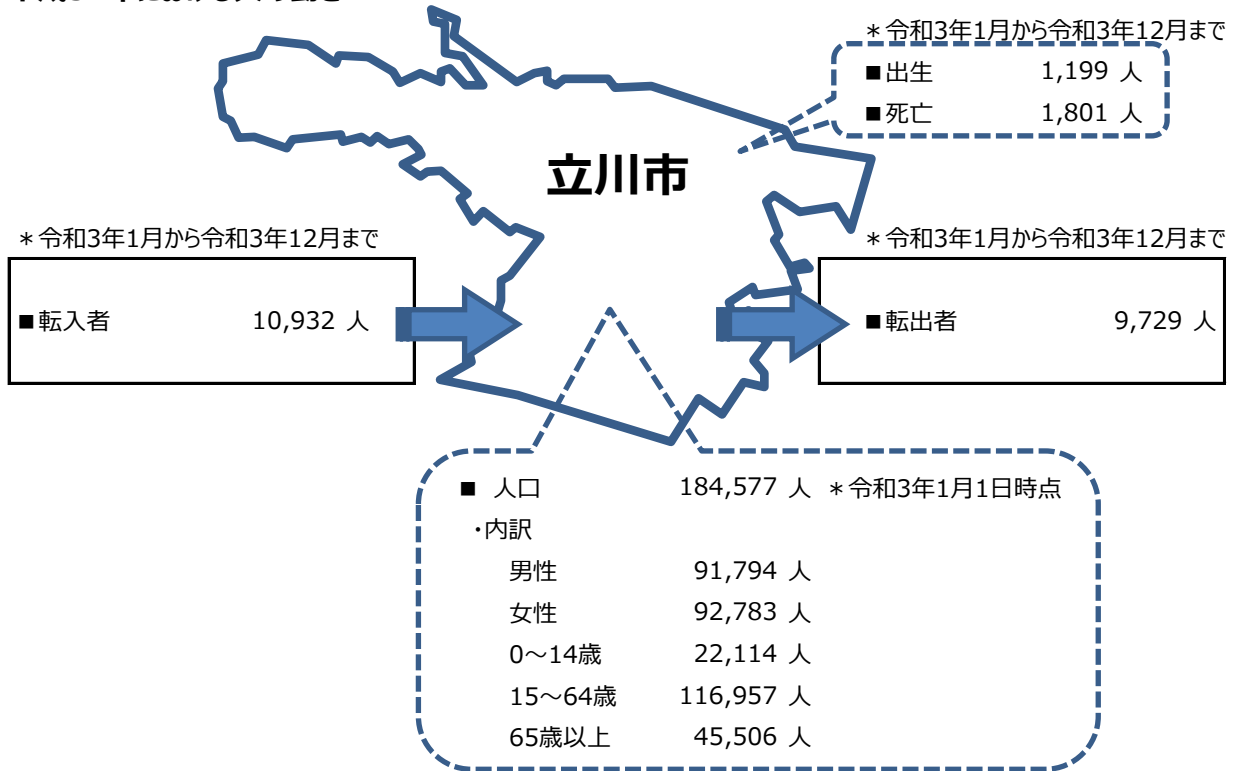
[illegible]

＊令和3年1月から令和3年12月まで
■出生 1,199 人
■死亡 1,801 人

立川市

＊令和3年1月から令和3年12月まで
■転入者 10,932 人

＊令和3年1月から令和3年12月まで
■転出者 9,729 人

■ 人口 184,577 人 ＊令和3年1月1日時点
・内訳
男性 91,794 人
女性 92,783 人
0～14歳 22,114 人
15～64歳 116,957 人
65歳以上 45,506 人